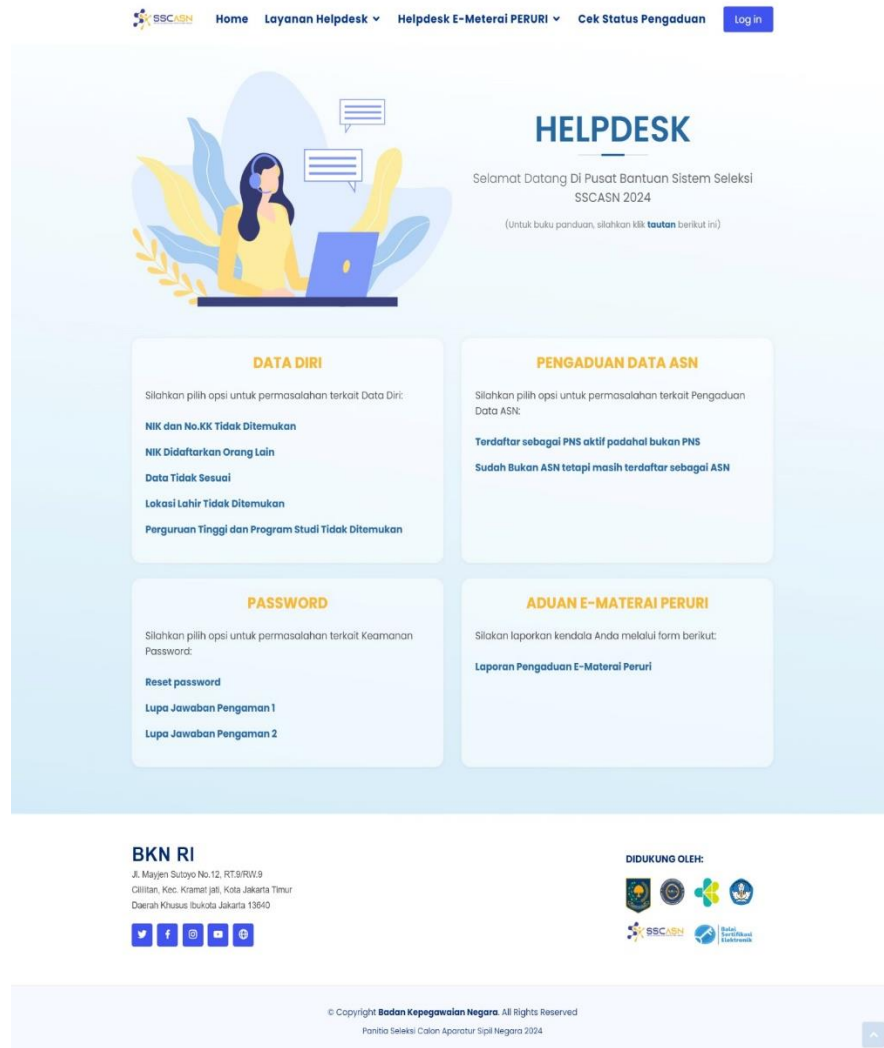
SSCASN Home Layanan Helpdesk Helpdesk E-Meterai PERURI Cek Status Pengaduan Log in

HELPDESK

Selamat Datang Di Pusat Bantuan Sistem Seleksi SSCASN 2024

(Untuk buku panduan, silahkan klik tautan berikut ini)

DATA DIRI

Silahkan pilih opsi untuk permasalahan terkait Data Diri:

NIK dan No.KK Tidak Ditemukan

NIK Didaftarkan Orang Lain

Data Tidak Sesuai

Lokasi Lahir Tidak Ditemukan

Perguruan Tinggi dan Program Studi Tidak Ditemukan

PENGADUAN DATA ASN

Silahkan pilih opsi untuk permasalahan terkait Pengaduan Data ASN:

Terdaftar sebagai PNS aktif padahal bukan PNS

Sudah Bukan ASN tetapi masih terdaftar sebagai ASN

PASSWORD

Silahkan pilih opsi untuk permasalahan terkait Keamanan Password:

Reset password

Lupa Jawaban Pengaman 1

Lupa Jawaban Pengaman 2

ADUAN E-MATERAI PERURI

Silakan laporkan kendala Anda melalui form berikut:

Laporan Pengaduan E-Materai Peruri

BKN RI
Jl. Mayjen Sutoyo No.12, RT.9/RW.9
Cililitan, Kec. Kramat jati, Kota Jakarta Timur
Daerah Khusus Ibukota Jakarta 13640

DIDUKUNG OLEH:

SSCASN Balai Sertifikasi Elektronik

© Copyright Badan Kepegawaian Negara. All Rights Reserved
Panitia Seleksi Calon Aparatur Sipil Negara 2024